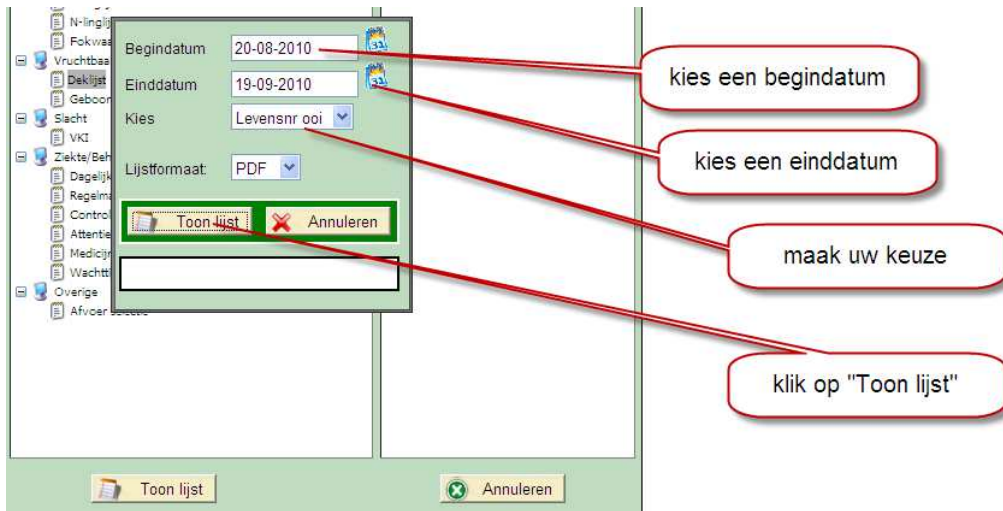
N-linglij
Fokwaa
Vruchtbaa
Deklijst
Geboor
Slacht
VKI
Ziekte/Beh
Dagelijk
Regelma
Control
Attentie
Medicijn
Wachttl
Overige
Afvoer

Begindatum 20-08-2010
Einddatum 19-09-2010
Kies Levensnr ooi
Lijstformaat PDF
Toon lijst
Annuleren

kies een begindatum

kies een einddatum

maak uw keuze

klik op "Toon lijst"

Toon lijst
Annuleren